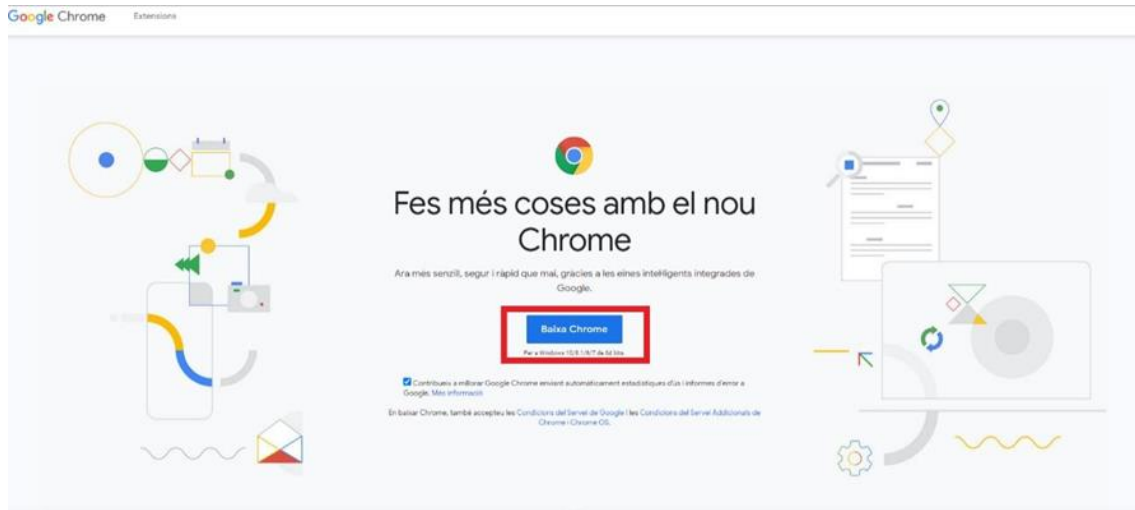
Google Chrome Extensions

Fes més coses amb el nou Chrome

Ara més senzill, segur i ràpid que mai, gràcies a les eines intel·ligents integrades de Google.

Baixa Chrome

Per a Windows 10/8.1/8/7 de 64 bits

Contribueix a millorar Google Chrome enviant automàticament estadístiques d'ús i informes d'error a Google. Més informació

En baixar Chrome, també acceptes les Condicions del Servei de Google i les Condicions del Servei Addicionals de Chrome i Chrome OS.